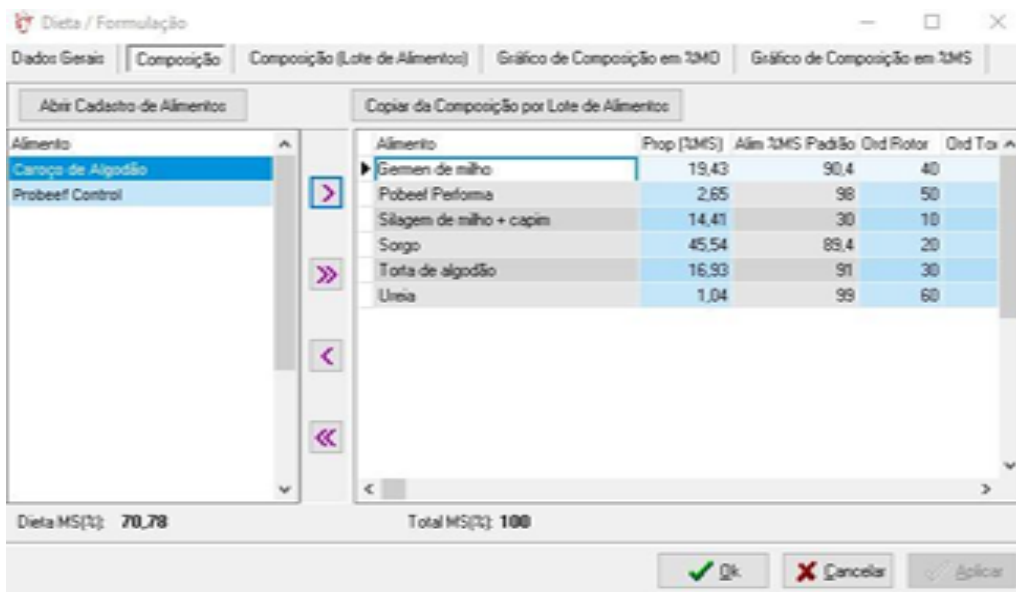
Dieta / Formulação

Dados Gerais | Composição | Composição (Lote de Alimentos) | Gráfico de Composição em %MO | Gráfico de Composição em %MS

Abrir Cadastro de Alimentos

Copiar da Composição por Lote de Alimentos

Alimento
Caroço de Algodão
Probeef Control

| Alimento | Prop (%MS) | Alim %MS Padrão | Ord Rotor | Ord To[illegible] |
|---|---|---|---|---|
| Gemen de milho | 19,43 | 90,4 | 40 | |
| Pobeef Performa | 2,65 | 98 | 50 | |
| Silagem de milho + capim | 14,41 | 30 | 10 | |
| Sorgo | 45,54 | 89,4 | 20 | |
| Torta de algodão | 16,93 | 91 | 30 | |
| Ureia | 1,04 | 99 | 60 | |

Dieta MS(%): 70,78

Total MS(%): 100

Ok Cancelar Aplicar